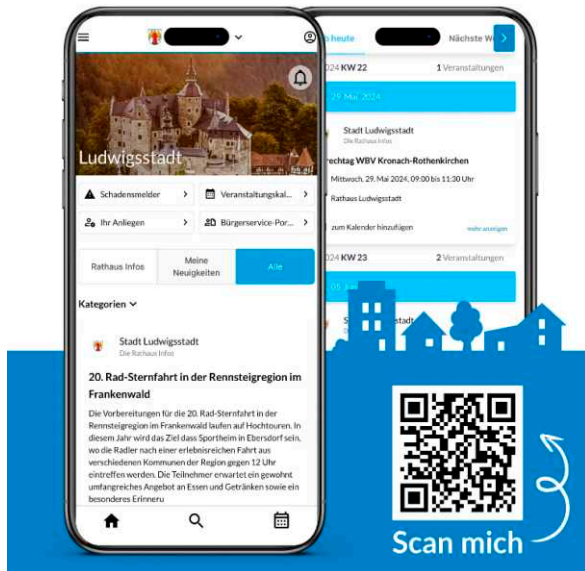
Ludwigsstadt

Schadensmelder

Veranstaltungskal...

Ihr Anliegen

Bürgerservice-Por...

Rathaus Infos

Meine Neuigkeiten

Alle

Kategorien

Stadt Ludwigsstadt
Die Rathaus Infos

20. Rad-Sternfahrt in der Rennsteigregion im Frankenwald

Die Vorbereitungen für die 20. Rad-Sternfahrt in der Rennsteigregion im Frankenwald laufen auf Hochtouren. In diesem Jahr wird das Ziel dass Sportheim in Ebersdorf sein, wo die Radler nach einer erlebnisreichen Fahrt aus verschiedenen Kommunen der Region gegen 12 Uhr eintreffen werden. Die Teilnehmer erwartet ein gewohnt umfangreiches Angebot an Essen und Getränken sowie ein besonderes Erinneru

heute

Nächste W

2024 KW 22

1 Veranstaltungen

29. Mai 2024

Stadt Ludwigsstadt
Die Rathaus Infos

rechtag WBV Kronach-Rothenkirchen

Mittwoch, 29. Mai 2024, 09:00 bis 11:30 Uhr

Rathaus Ludwigsstadt

zum Kalender hinzufügen

mehr anzeigen

2024 KW 23

2 Veranstaltungen

Stadt Ludwigsstadt

Scan mich